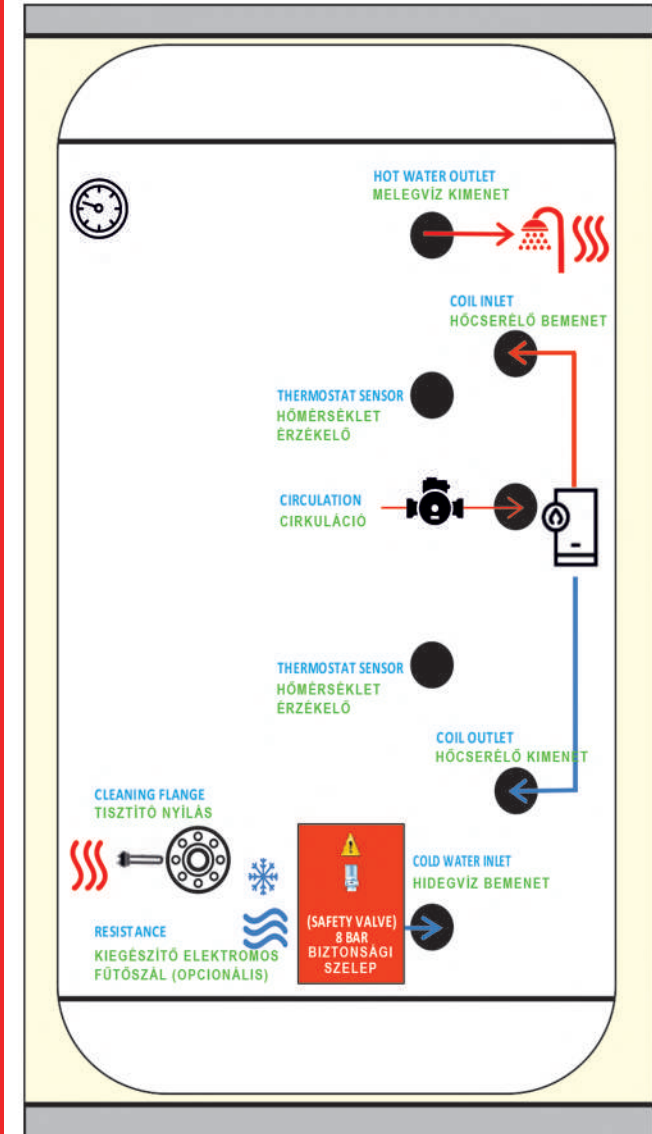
HOT WATER OUTLET
MELEGVÍZ KIMENET

COIL INLET
HŐCSERÉLŐ BEMENET

THERMOSTAT SENSOR
HŐMÉRSÉKLET
ÉRZÉKELŐ

CIRCULATION
CIRKULÁCIÓ

THERMOSTAT SENSOR
HŐMÉRSÉKLET
ÉRZÉKELŐ

COIL OUTLET
HŐCSERÉLŐ KIMENET

CLEANING FLANGE
TISZTÍTÓ NYÍLÁS

COLD WATER INLET
HIDEGVÍZ BEMENET

(SAFETY VALVE)
8 BAR
BIZTONSÁGI
SZELEP

RESISTANCE
KIEGÉSZÍTŐ ELEKTROMOS
FŰTŐSZÁL (OPCIONÁLIS)